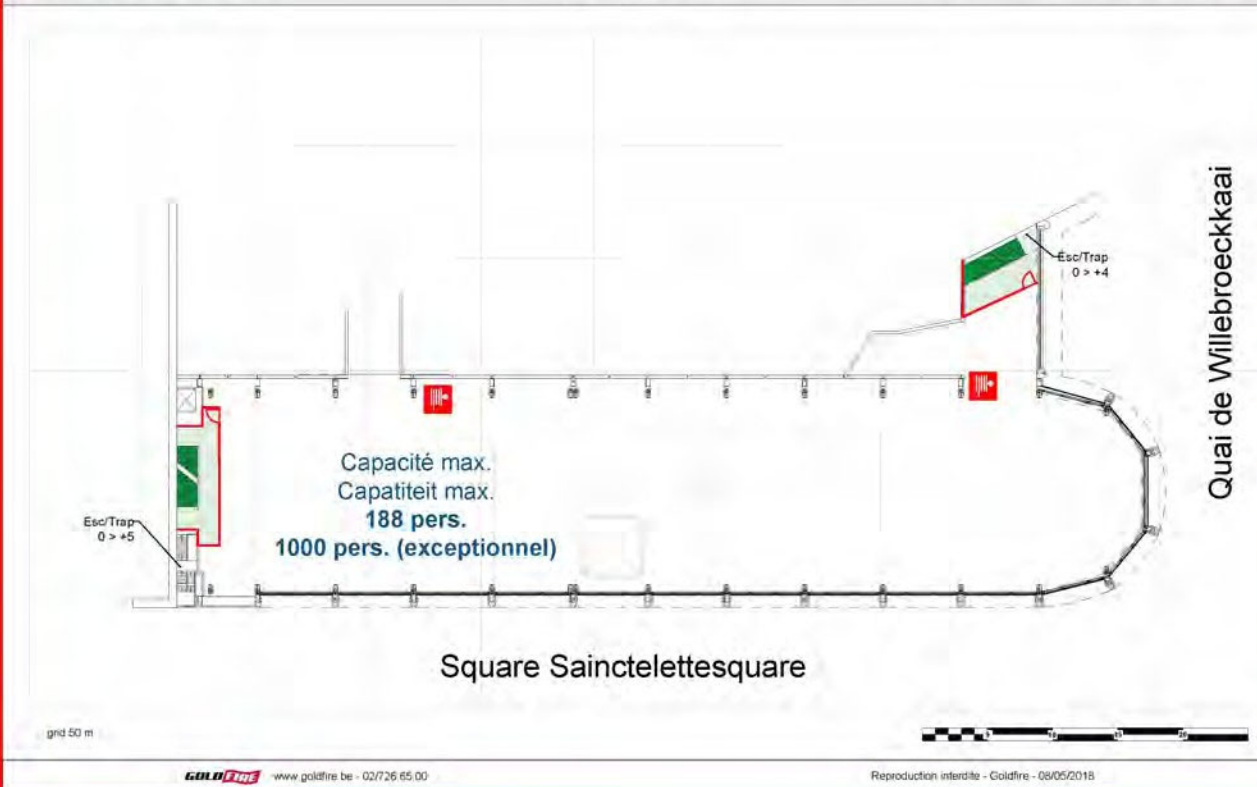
Quai de Willebroeckkaai

Esc/Trap
0 > +4

Esc/Trap
0 > +5

Capacité max.
Capatiteit max.
188 pers.
1000 pers. (exceptionnel)

Square Sainctelettesquare

grid 50 m

0 10 15 20

GOLDFIRE www.goldfire.be - 02/726.65.00

Reproduction interdite - Goldfire - 08/05/2018